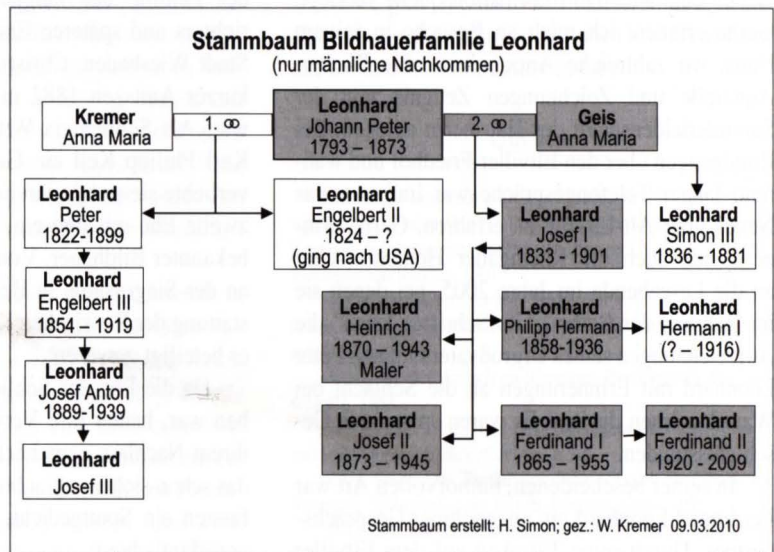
Stammbaum Bildhauerfamilie Leonhard
(nur männliche Nachkommen)

Kremer
Anna Maria

1. ∞

Leonhard
Johann Peter
1793 – 1873

2. ∞

Geis
Anna Maria

Leonhard
Peter
1822-1899

Leonhard
Engelbert II
1824 – ?
(ging nach USA)

Leonhard
Josef I
1833 - 1901

Leonhard
Simon III
1836 - 1881

Leonhard
Engelbert III
1854 – 1919

Leonhard
Heinrich
1870 – 1943
Maler

Leonhard
Philipp Hermann
1858-1936

Leonhard
Hermann I
(? – 1916)

Leonhard
Josef Anton
1889-1939

Leonhard
Josef II
1873 – 1945

Leonhard
Ferdinand I
1865 – 1955

Leonhard
Ferdinand II
1920 - 2009

Leonhard
Josef III

Stammbaum erstellt: H. Simon; gez.: W. Kremer 09.03.2010